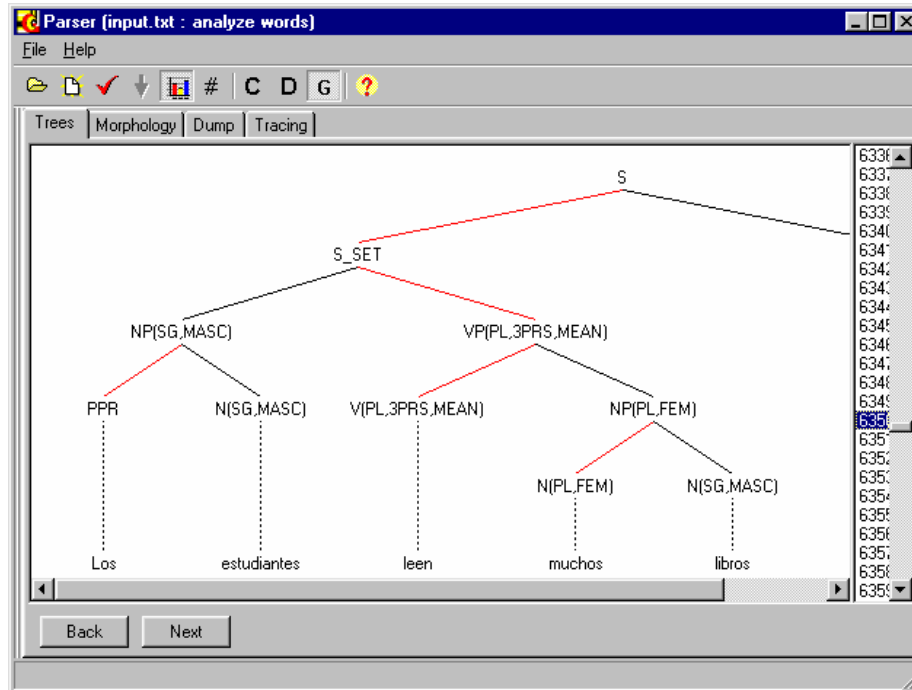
Parser (input.txt : analyze words)

File Help

# C D G ?

Trees Morphology Dump Tracing

S

S_SET

NP(SG,MASC)

VP(PL,3PRS,MEAN)

PPR

N(SG,MASC)

V(PL,3PRS,MEAN)

NP(PL,FEM)

N(PL,FEM)

N(SG,MASC)

Los

estudiantes

leen

muchos

libros

6336
6337
6338
6339
6340
6341
6342
6343
6344
6345
6346
6347
6348
6349
6350
6351
6352
6353
6354
6355
6356
6357
6358
6359

Back

Next